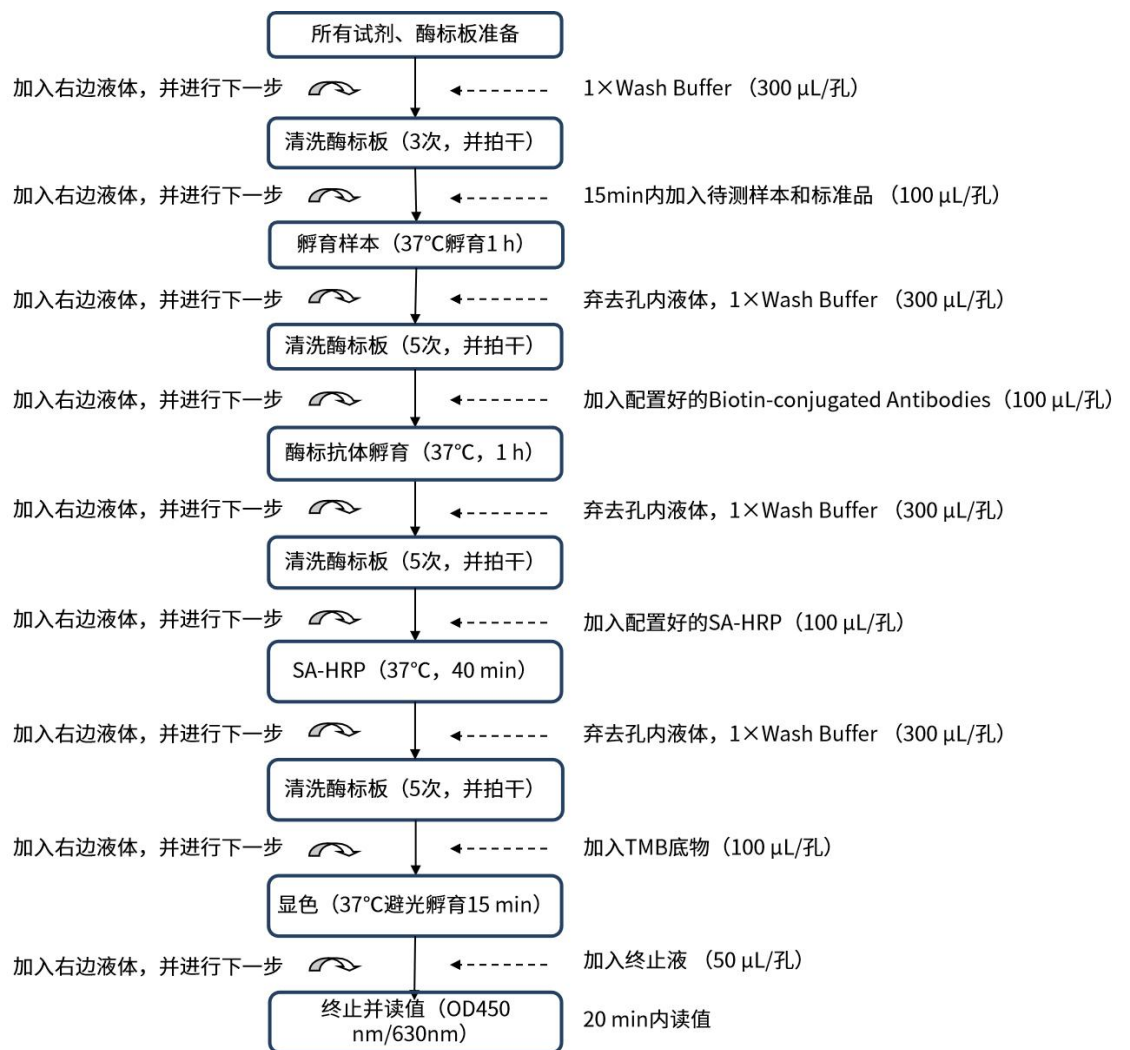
所有试剂、酶标板准备

加入右边液体，并进行下一步

1×Wash Buffer （300 μL/孔）

清洗酶标板（3次，并拍干）

加入右边液体，并进行下一步

15min内加入待测样本和标准品（100 μL/孔）

孵育样本（37°C孵育1 h）

加入右边液体，并进行下一步

弃去孔内液体，1×Wash Buffer （300 μL/孔）

清洗酶标板（5次，并拍干）

加入右边液体，并进行下一步

加入配置好的Biotin-conjugated Antibodies（100 μL/孔）

酶标抗体孵育（37°C，1 h）

加入右边液体，并进行下一步

弃去孔内液体，1×Wash Buffer （300 μL/孔）

清洗酶标板（5次，并拍干）

加入右边液体，并进行下一步

加入配置好的SA-HRP（100 μL/孔）

SA-HRP（37°C，40 min）

加入右边液体，并进行下一步

弃去孔内液体，1×Wash Buffer （300 μL/孔）

清洗酶标板（5次，并拍干）

加入右边液体，并进行下一步

加入TMB底物（100 μL/孔）

显色（37°C避光孵育15 min）

加入右边液体，并进行下一步

加入终止液 （50 μL/孔）

终止并读值（OD450 nm/630nm）

20 min内读值